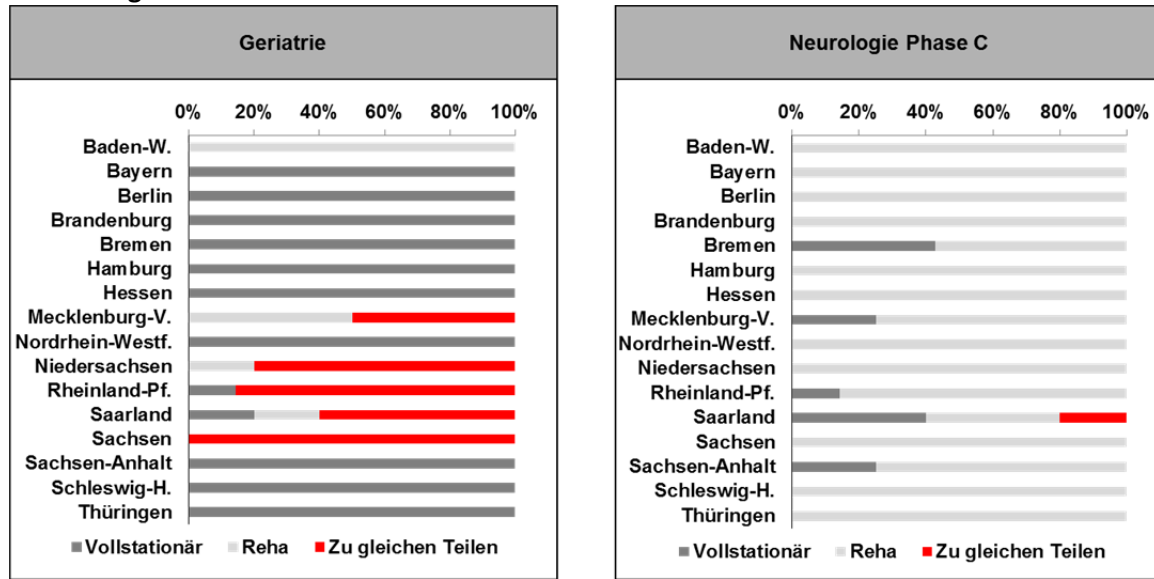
Geriatrie

0% 20% 40% 60% 80% 100%

Baden-W.
Bayern
Berlin
Brandenburg
Bremen
Hamburg
Hessen
Mecklenburg-V.
Nordrhein-Westf.
Niedersachsen
Rheinland-Pf.
Saarland
Sachsen
Sachsen-Anhalt
Schleswig-H.
Thüringen

Vollstationär Reha Zu gleichen Teilen

Neurologie Phase C

0% 20% 40% 60% 80% 100%

Baden-W.
Bayern
Berlin
Brandenburg
Bremen
Hamburg
Hessen
Mecklenburg-V.
Nordrhein-Westf.
Niedersachsen
Rheinland-Pf.
Saarland
Sachsen
Sachsen-Anhalt
Schleswig-H.
Thüringen

Vollstationär Reha Zu gleichen Teilen